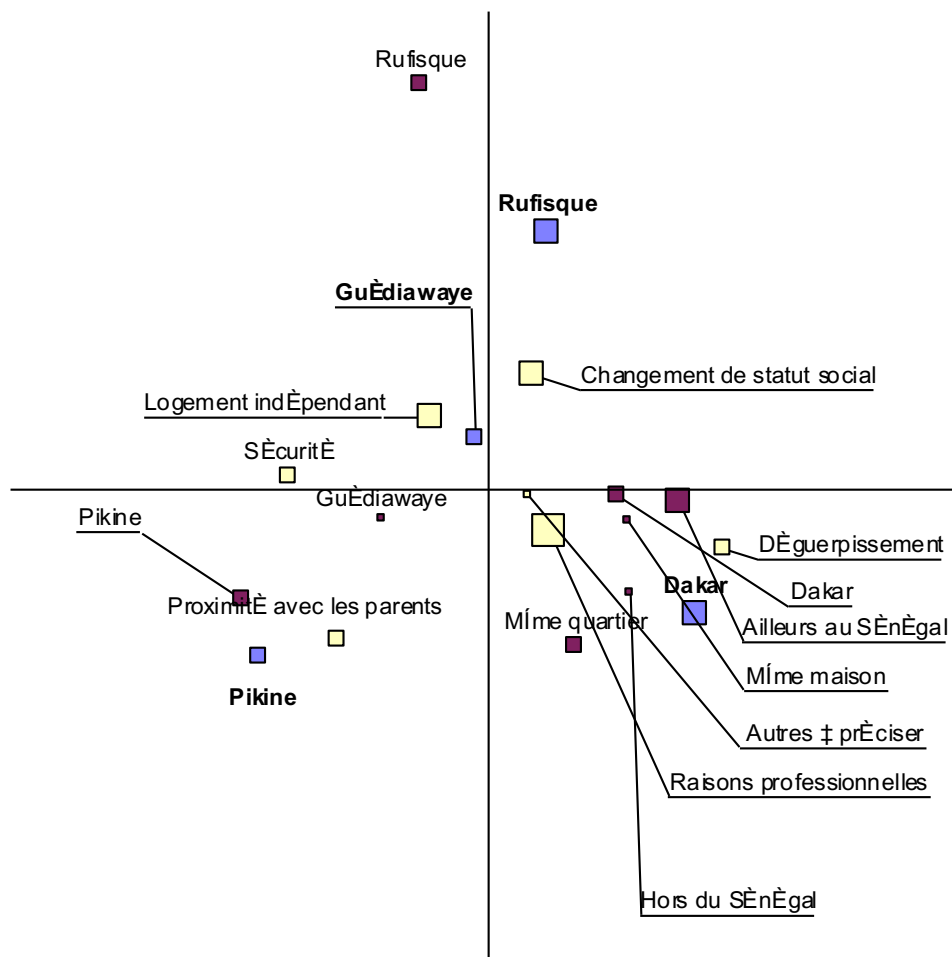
Rufisque

Rufisque

GuÈdiawaye

Changement de statut social

Logement indÈpendant

SÈcuritÈ

GuÈdiawaye

Pikine

DÈguerpissement

Dakar

Dakar

ProximitÈ avec les parents

Ailleurs au SÈnÈgal

MÍme quartier

MÍme maison

Pikine

Autres ‡ prÈciser

Raisons professionnelles

Hors du SÈnÈgal